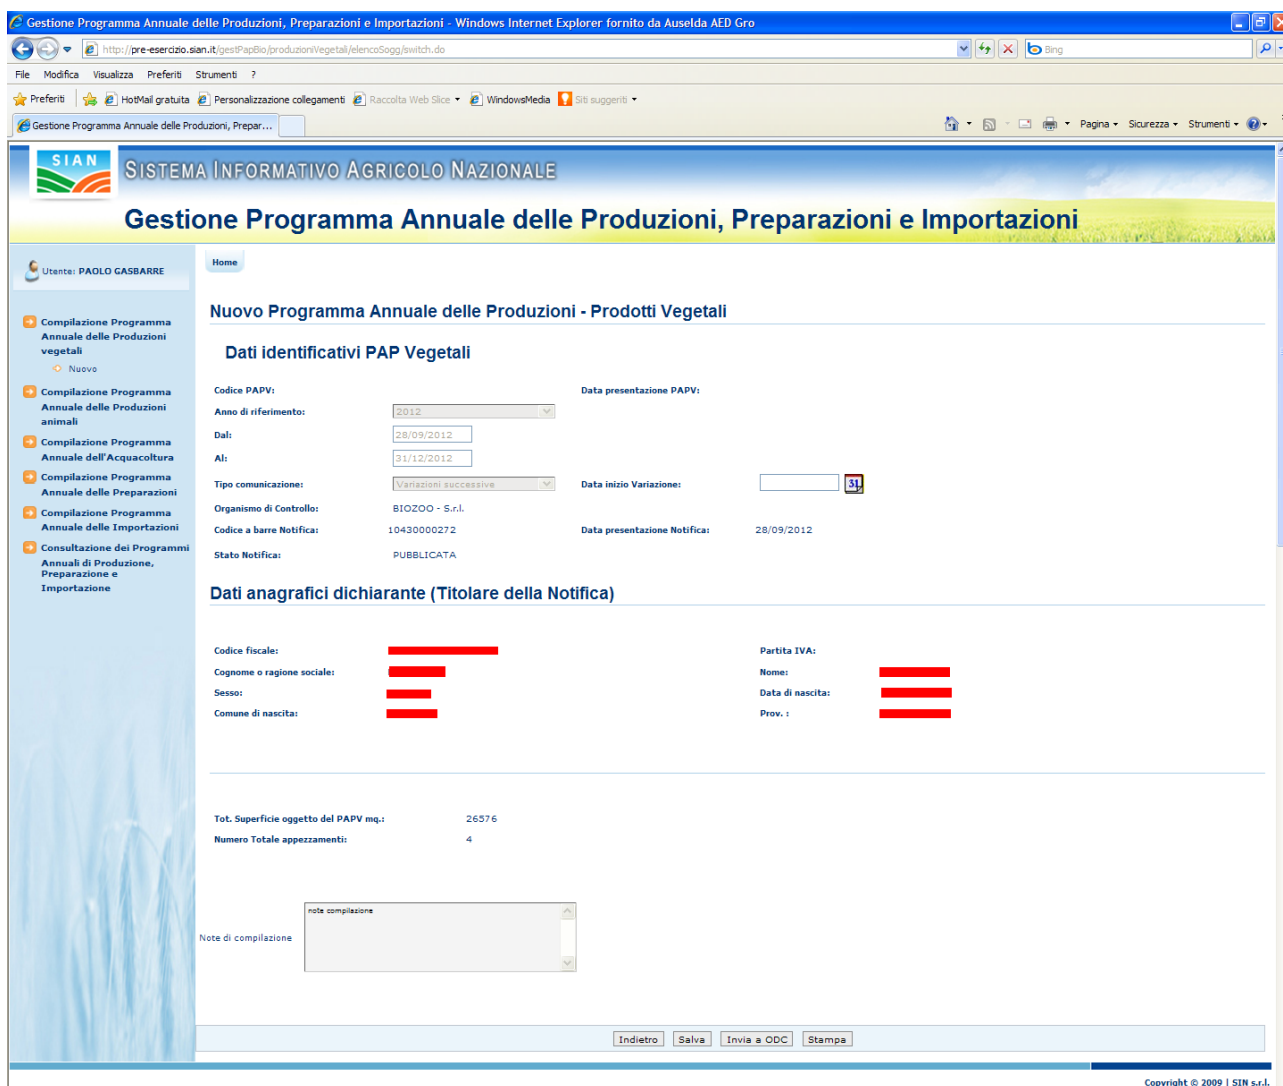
Gestione Programma Annuale delle Produzioni, Preparazioni e Importazioni - Windows Internet Explorer fornito da Auselda AED Gro

http://pre-esercizio.sian.it/gestPapBio/produzioniVegetali/elencoSogg/switch.do

Bing

File Modifica Visualizza Preferiti Strumenti ?

Preferiti HotMail gratuita Personalizzazione collegamenti Raccolta Web Slice WindowsMedia Siti suggeriti

Gestione Programma Annuale delle Produzioni, Prepar...

Pagina Sicurezza Strumenti

SIAN

SISTEMA INFORMATIVO AGRICOLO NAZIONALE

Gestione Programma Annuale delle Produzioni, Preparazioni e Importazioni

Utente: PAOLO GASBARRE

Home

Compilazione Programma Annuale delle Produzioni vegetali

Nuovo

Compilazione Programma Annuale delle Produzioni animali

Compilazione Programma Annuale dell'Acquacoltura

Compilazione Programma Annuale delle Preparazioni

Compilazione Programma Annuale delle Importazioni

Consultazione dei Programmi Annuali di Produzione, Preparazione e Importazione

Nuovo Programma Annuale delle Produzioni - Prodotti Vegetali

Dati identificativi PAP Vegetali

Codice PAPV:

Data presentazione PAPV:

Anno di riferimento: 2012

Dal: 28/09/2012

Al: 31/12/2012

Tipo comunicazione: Variazioni successive

Data inizio Variazione:

31

Organismo di Controllo: BIOZOO - S.r.l.

Codice a barre Notifica: 10430000272

Data presentazione Notifica: 28/09/2012

Stato Notifica: PUBBLICATA

Dati anagrafici dichiarante (Titolare della Notifica)

Codice fiscale:

Partita IVA:

Cognome o ragione sociale:

Nome:

Sesso:

Data di nascita:

Comune di nascita:

Prov. :

Tot. Superficie oggetto del PAPV mq.: 26576

Numero Totale appezzamenti: 4

Note di compilazione

note compilazione

Indietro Salva Invia a ODC Stampa

Copyright © 2009 | SIN s.r.l.